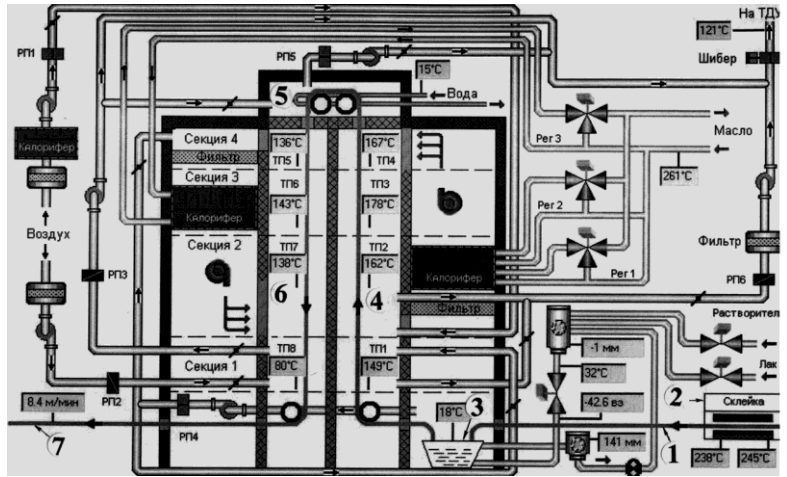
На ТДУ
121°C
Шибер
РП1
РП5
15°C
5
Вода
Калорифер
Секция 4
136°C
167°C
Фильтр
ТП5
ТП4
Рег 3
Масло
Секция 3
ТП6
ТП3
261°C
Калорифер
143°C
178°C
Рег 2
Воздух
Секция 2
ТП7
ТП2
Фильтр
138°C
162°C
Рег 1
РП3
Калорифер
6
4
РП6
Фильтр
Растворител
-1 мм
ТП8
ТП1
Лак
Секция 1
80°C
149°C
32°C
РП2
2
8.4 м/мин
-42.6 вз
Склейка
РП4
18°C
3
7
141 мм
1
238°C
245°C